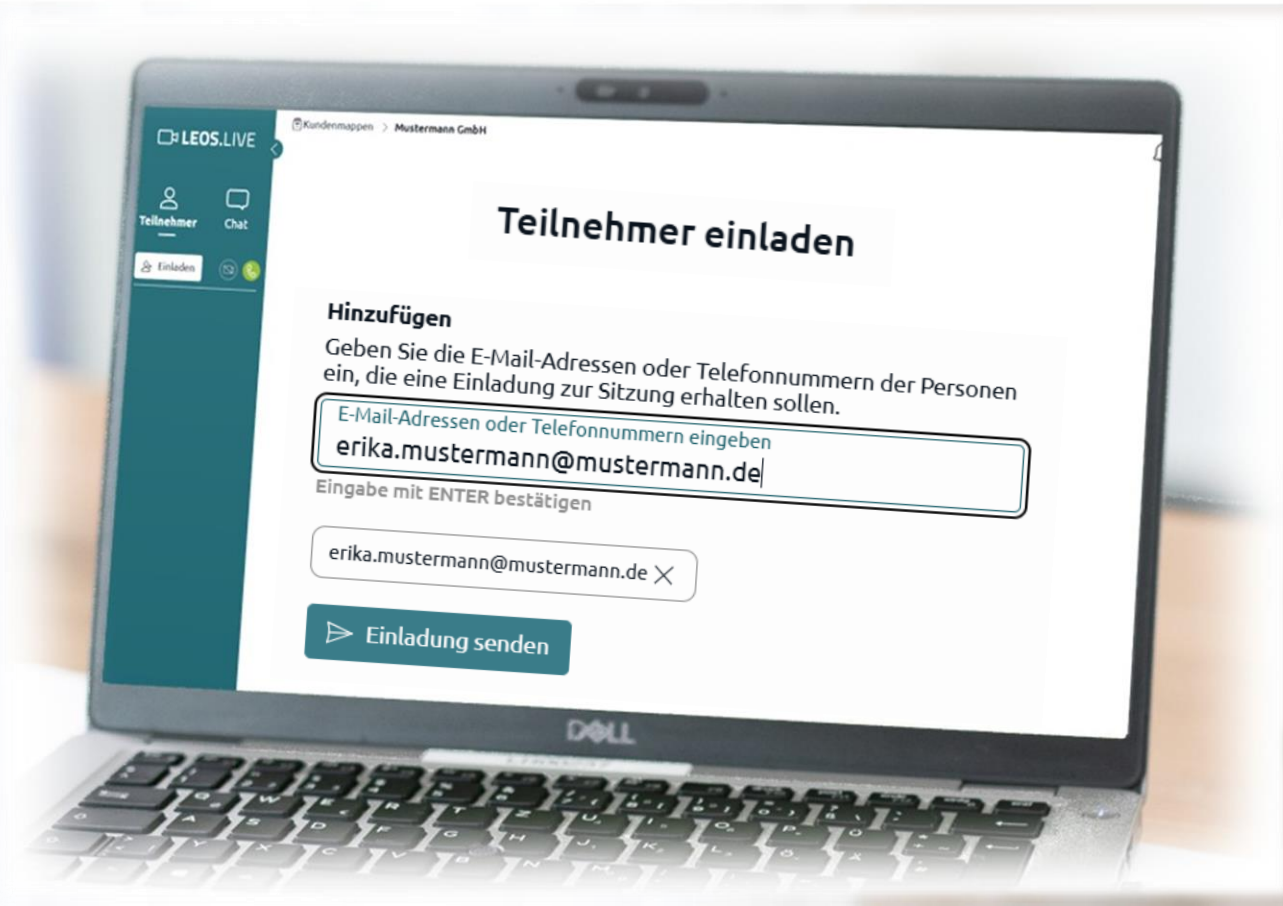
LEOS.LIVE

Teilnehmer

Chat

Einladen

Kundenmappen > Mustermann GmbH

Teilnehmer einladen

Hinzufügen

Geben Sie die E-Mail-Adressen oder Telefonnummern der Personen ein, die eine Einladung zur Sitzung erhalten sollen.

E-Mail-Adressen oder Telefonnummern eingeben

erika.mustermann@mustermann.de

Eingabe mit ENTER bestätigen

erika.mustermann@mustermann.de

Einladung senden

DELL